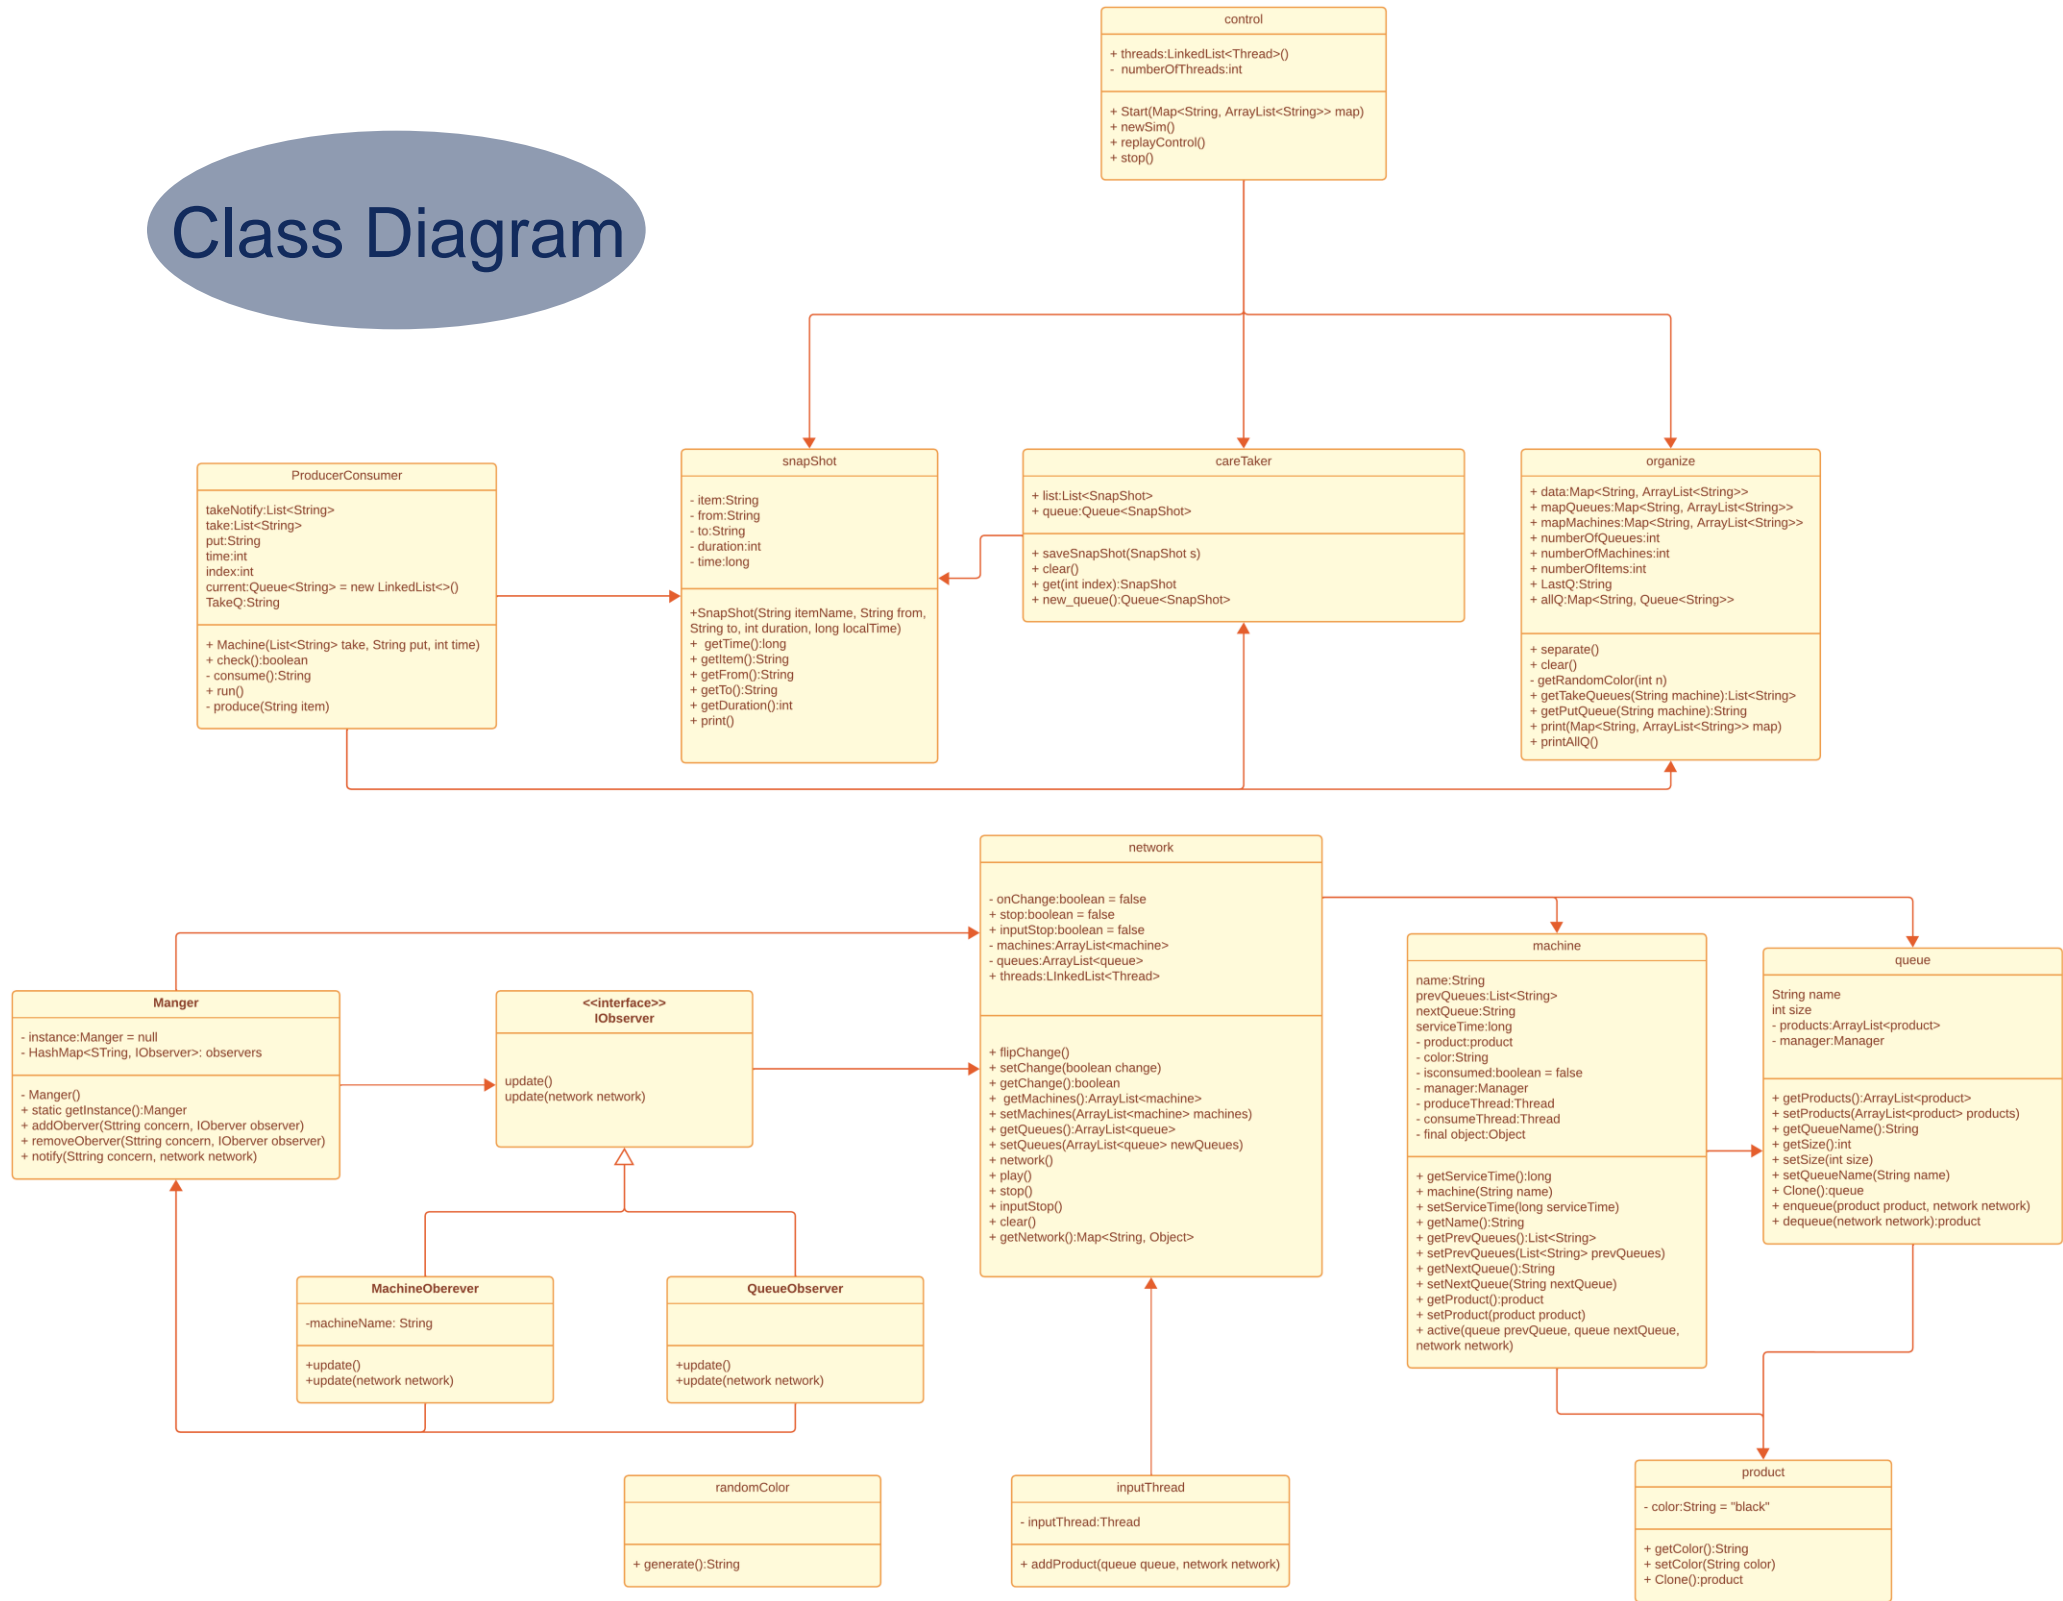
Class Diagram

control

+ threads:LinkedList<Thread>()
- numberOfThreads:int

+ Start(Map<String, ArrayList<String>> map)
+ newSim()
+ replayControl()
+ stop()

ProducerConsumer

takeNotify:List<String>
take:List<String>
put:String
time:int
index:int
current:Queue<String> = new LinkedList<>()
TakeQ:String

+ Machine(List<String> take, String put, int time)
+ check():boolean
- consume():String
+ run()
- produce(String item)

snapShot

- item:String
- from:String
- to:String
- duration:int
- time:long

+SnapShot(String itemName, String from, String to, int duration, long localTime)
+ getTime():long
+ getItem():String
+ getFrom():String
+ getTo():String
+ getDuration():int
+ print()

careTaker

+ list:List<SnapShot>
+ queue:Queue<SnapShot>

+ saveSnapShot(SnapShot s)
+ clear()
+ get(int index):SnapShot
+ new_queue():Queue<SnapShot>

organize

+ data:Map<String, ArrayList<String>>
+ mapQueues:Map<String, ArrayList<String>>
+ mapMachines:Map<String, ArrayList<String>>
+ numberOfQueues:int
+ numberOfMachines:int
+ numberOfItems:int
+ LastQ:String
+ allQ:Map<String, Queue<String>>

+ separate()
+ clear()
- getRandomColor(int n)
+ getTakeQueues(String machine):List<String>
+ getPutQueue(String machine):String
+ print(Map<String, ArrayList<String>> map)
+ printAllQ()

network

- onChange:boolean = false
+ stop:boolean = false
+ inputStop:boolean = false
- machines:ArrayList<machine>
- queues:ArrayList<queue>
+ threads:LInkedList<Thread>

+ flipChange()
+ setChange(boolean change)
+ getChange():boolean
+ getMachines():ArrayList<machine>
+ setMachines(ArrayList<machine> machines)
+ getQueues():ArrayList<queue>
+ setQueues(ArrayList<queue> newQueues)
+ network()
+ play()
+ stop()
+ inputStop()
+ clear()
+ getNetwork():Map<String, Object>

Manger

- instance:Manger = null
- HashMap<STring, IObserver>: observers

- Manger()
+ static getInstance():Manger
+ addObever(Sttring concern, IObever observer)
+ removeObever(Sttring concern, IObever observer)
+ notify(String concern, network network)

<<interface>>
IObserver

update()
update(network network)

MachineOberever

-machineName: String

+update()
+update(network network)

QueueObserver

+update()
+update(network network)

machine

name:String
prevQueues:List<String>
nextQueue:String
serviceTime:long
- product:product
- color:String
- isconsumed:boolean = false
- manager:Manager
- produceThread:Thread
- consumeThread:Thread
- final object:Object

+ getServiceTime():long
+ machine(String name)
+ setServiceTime(long serviceTime)
+ getName():String
+ getPrevQueues():List<String>
+ setPrevQueues(List<String> prevQueues)
+ getNextQueue():String
+ setNextQueue(String nextQueue)
+ getProduct():product
+ setProduct(product product)
+ active(queue prevQueue, queue nextQueue, network network)

queue

String name
int size
- products:ArrayList<product>
- manager:Manager

+ getProducts():ArrayList<product>
+ setProducts(ArrayList<product> products)
+ getQueueName():String
+ getSize():int
+ setSize(int size)
+ setQueueName(String name)
+ Clone():queue
+ enqueue(product product, network network)
+ dequeue(network network):product

randomColor

+ generate():String

inputThread

- inputThread:Thread

+ addProduct(queue queue, network network)

product

- color:String = "black"

+ getColor():String
+ setColor(String color)
+ Clone():product